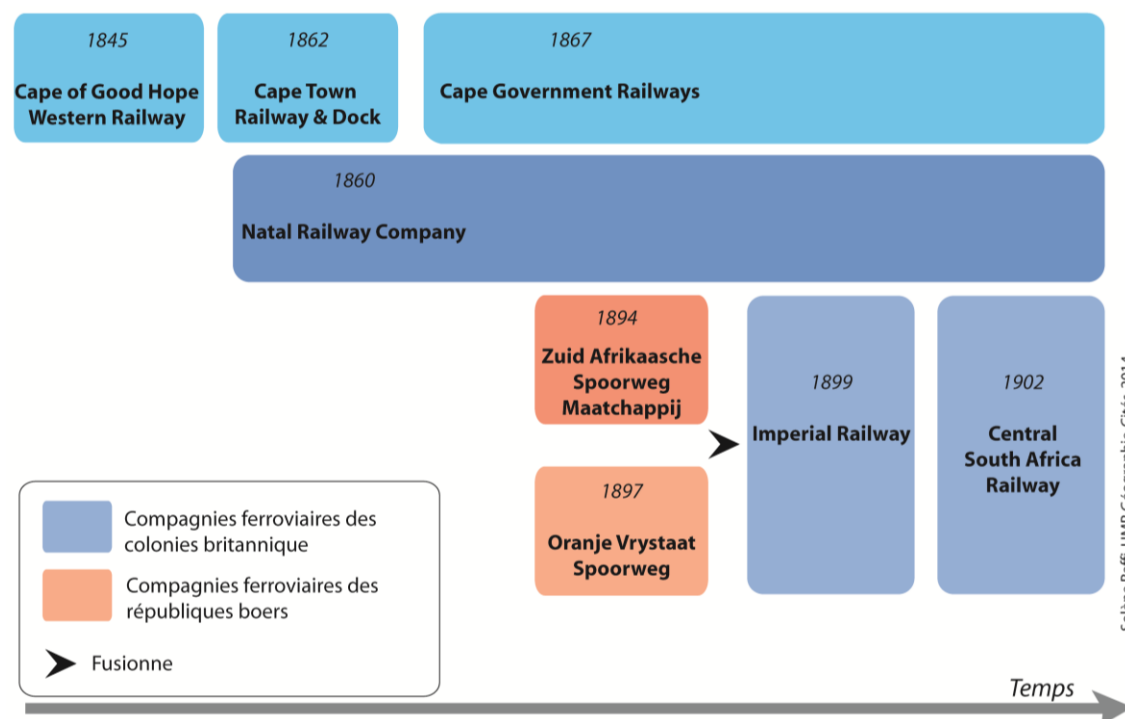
1845
Cape of Good Hope Western Railway

1862
Cape Town Railway & Dock

1867
Cape Government Railways

1860
Natal Railway Company

1894
Zuid Afrikaasche Spoorweg Maatchappij

1897
Oranje Vrystaat Spoorweg

1899
Imperial Railway

1902
Central South Africa Railway

Compagnies ferroviaires des colonies britannique

Compagnies ferroviaires des républiques boers

Fusionne

Temps

Soline Ruff, UMR Géographie-Cités, 2014